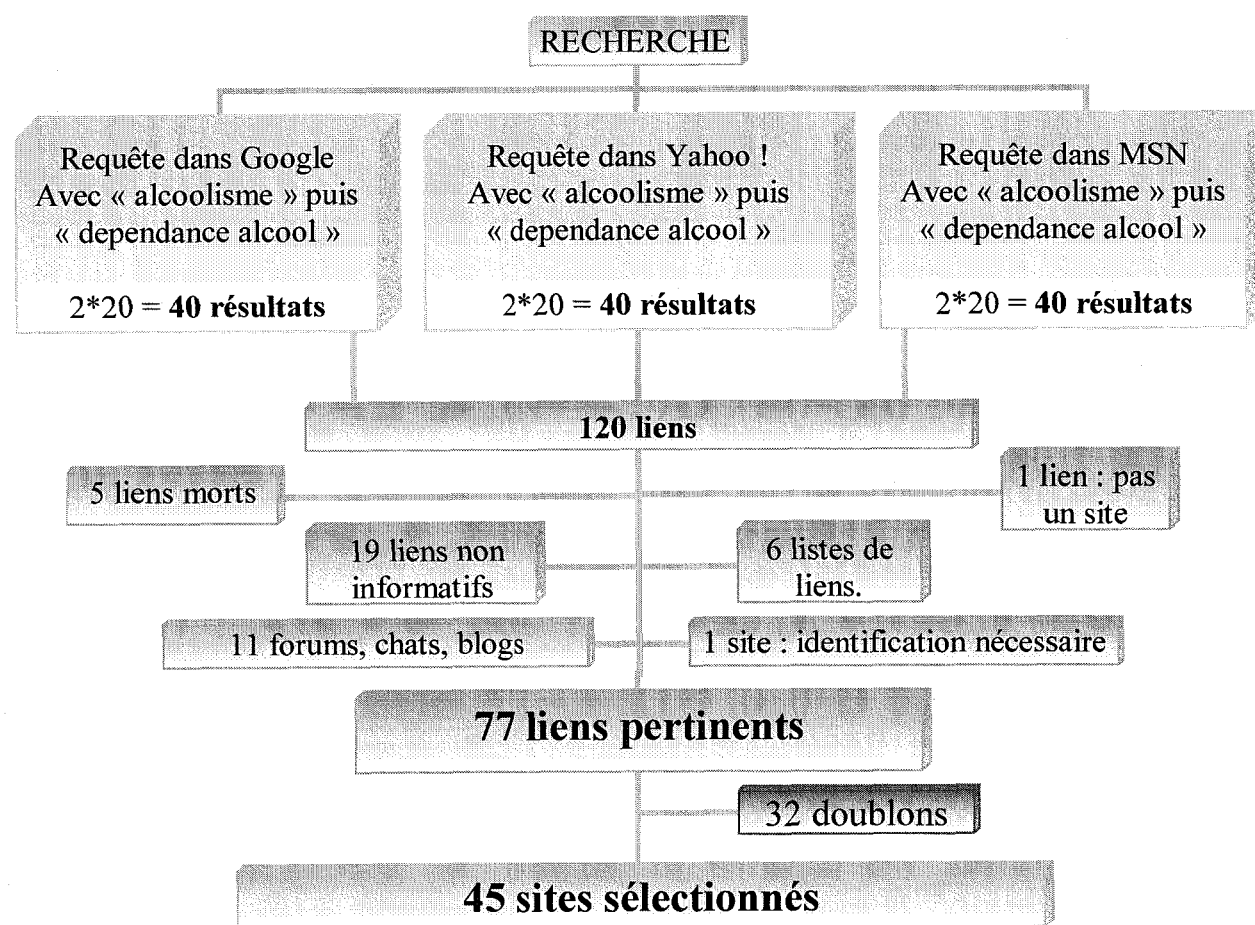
RECHERCHE

Requête dans Google Avec « alcoolisme » puis « dependance alcool »

2*20 = **40 résultats**

Requête dans Yahoo ! Avec « alcoolisme » puis « dependance alcool »

2*20 = **40 résultats**

Requête dans MSN Avec « alcoolisme » puis « dependance alcool »

2*20 = **40 résultats**

**120 liens**

5 liens morts

1 lien : pas un site

19 liens non informatifs

6 listes de liens.

11 forums, chats, blogs

1 site : identification nécessaire

**77 liens pertinents**

32 doublons

**45 sites sélectionnés**